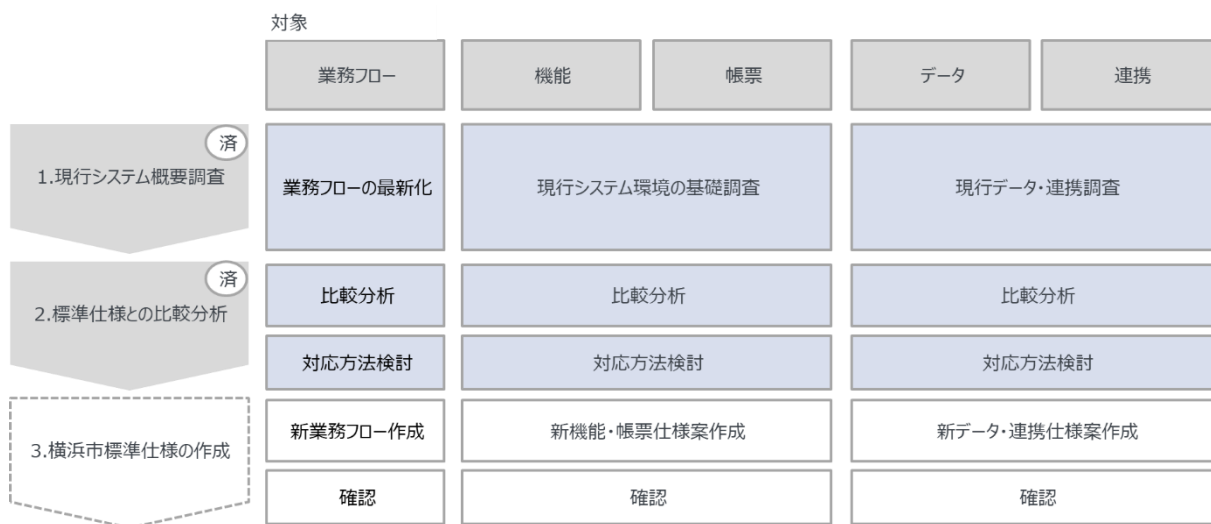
対象

| | 業務フロー | 機能 | 帳票 | データ | 連携 |
|---|---|---|---|---|---|
| 済 1.現行システム概要調査 | 業務フローの最新化 | 現行システム環境の基礎調査 | | 現行データ・連携調査 | |
| 済 2.標準仕様との比較分析 | 比較分析 | 比較分析 | | 比較分析 | |
| | 対応方法検討 | 対応方法検討 | | 対応方法検討 | |
| 3.横浜市標準仕様の作成 | 新業務フロー作成 | 新機能・帳票仕様案作成 | | 新データ・連携仕様案作成 | |
| | 確認 | 確認 | | 確認 | |